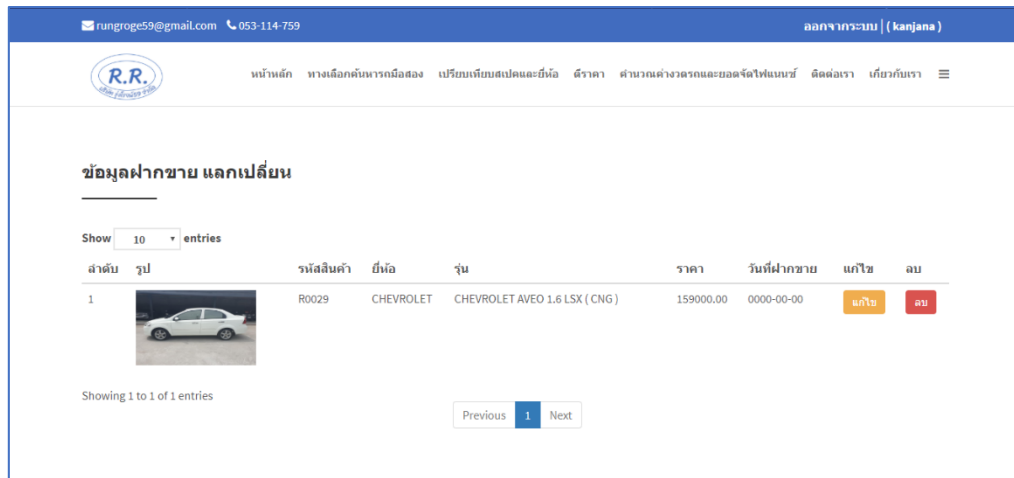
rungroge59@gmail.com 053-114-759

ออกจากระบบ | ( kanjana )

R.R.

หน้าหลัก ทางเลือกค้นหารถมือสอง เปรียบเทียบสเปคและยี่ห้อ ดีราคา คำนวณค่างวดรถและยอดจัดไฟแนนซ์ ติดต่อเรา เกี่ยวกับเรา

ข้อมูลฝากขาย แลกเปลี่ยน

Show 10 entries

| ลำดับ | รูป | รหัสสินค้า | ยี่ห้อ | รุ่น | ราคา | วันที่ฝากขาย | แก้ไข | ลบ |
|---|---|---|---|---|---|---|---|---|
| 1 | | R0029 | CHEVROLET | CHEVROLET AVEO 1.6 LSX ( CNG ) | 159000.00 | 0000-00-00 | แก้ไข | ลบ |

Showing 1 to 1 of 1 entries

Previous 1 Next